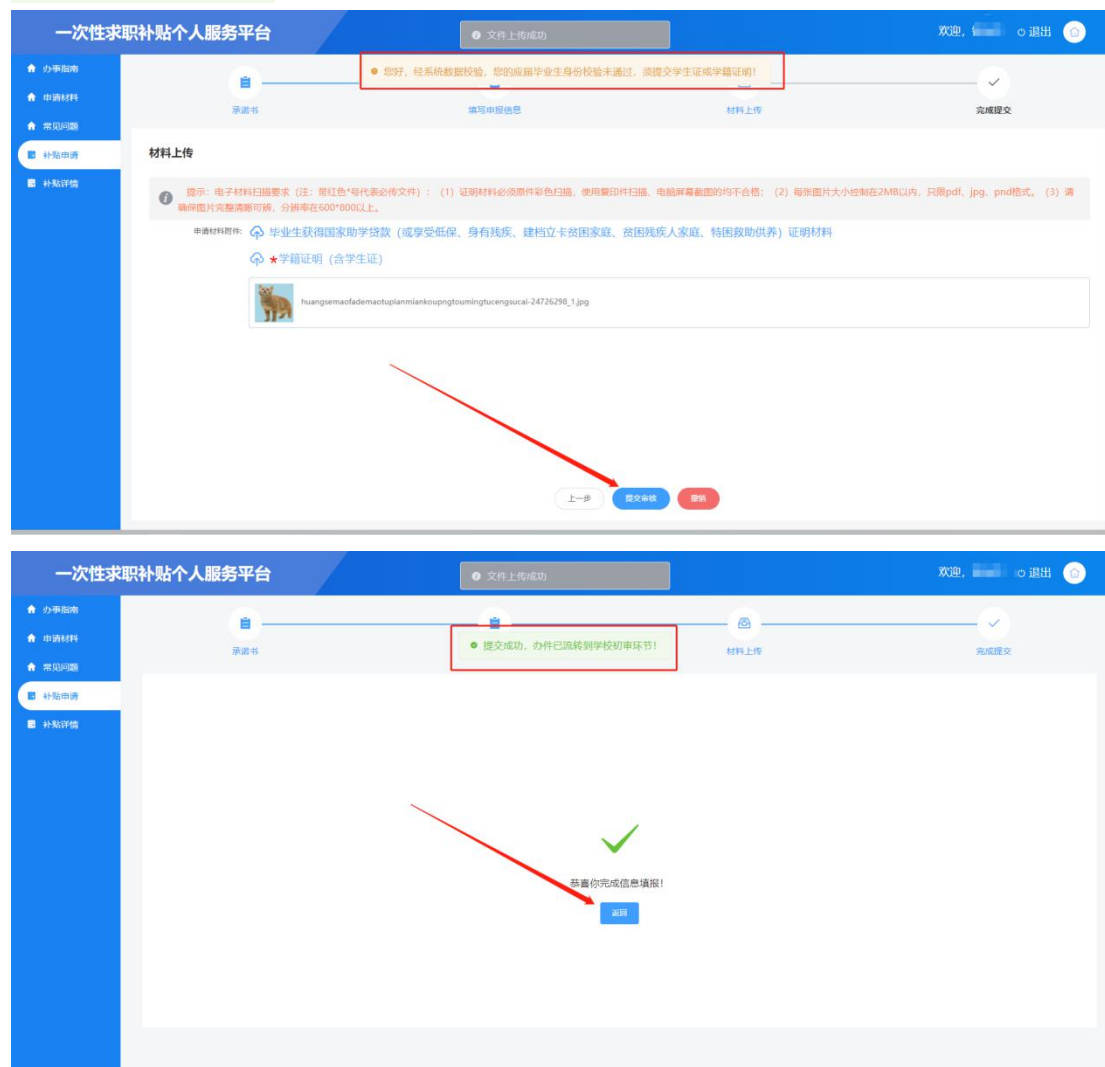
一次性求职补贴个人服务平台

文件上传成功

欢迎, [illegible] 退出

办事指南
申请材料
常见问题
补贴申请
补贴详情

您好，经系统数据校验，您的应届毕业生身份校验未通过，须提交学生证或学籍证明！

承诺书
填写申报信息
材料上传
完成提交

材料上传

提示：电子材料扫描要求（注：带红色*号代表必传文件）：（1）证明材料必须原件彩色扫描，使用复印件扫描、电脑屏幕截图的均不合格；（2）每张图片大小控制在2MB以内，只限pdf、jpg、png格式。（3）请确保图片完整清晰可辨，分辨率在600*800以上。

申请材料附件: 毕业生获得国家助学贷款（或享受低保、身有残疾、建档立卡贫困家庭、贫困残疾人家庭、特困救助供养）证明材料

*学籍证明（含学生证）

huangsemaofademaotupianmiankoupngtoumingtucengsucai-24726298_1.jpg

上一步
提交审核
撤销

一次性求职补贴个人服务平台

文件上传成功

欢迎, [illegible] 退出

办事指南
申请材料
常见问题
补贴申请
补贴详情

承诺书
提交成功，办件已流转到学校初审环节！
材料上传
完成提交

恭喜你完成信息填报！

返回